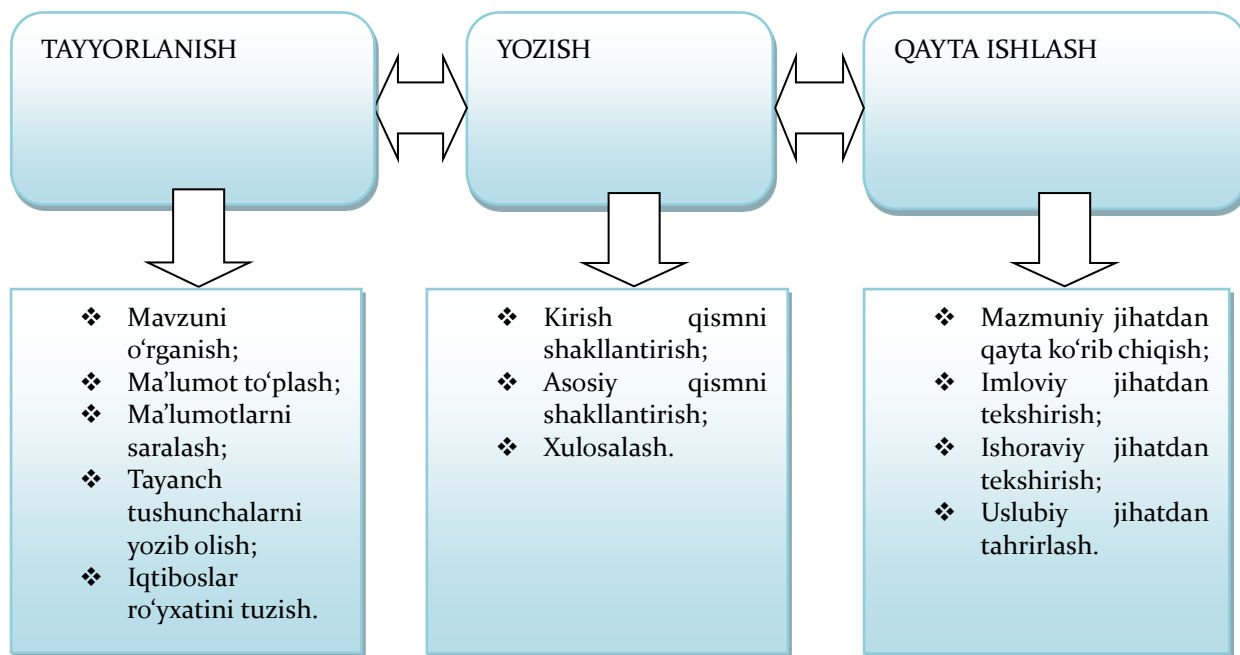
TAYYORLANISH

YOZISH

QAYTA ISHLASH

❖ Mavzuni o‘rganish;
❖ Ma’lumot to‘plash;
❖ Ma’lumotlarni saralash;
❖ Tayanch tushunchalarni yozib olish;
❖ Iqtiboslar ro‘yxatini tuzish.

❖ Kirish qismni shakllantirish;
❖ Asosiy qismni shakllantirish;
❖ Xulosalash.

❖ Mazmuniy jihatdan qayta ko‘rib chiqish;
❖ Imloviy jihatdan tekshirish;
❖ Ishoraviy jihatdan tekshirish;
❖ Uslubiy jihatdan tahrirlash.